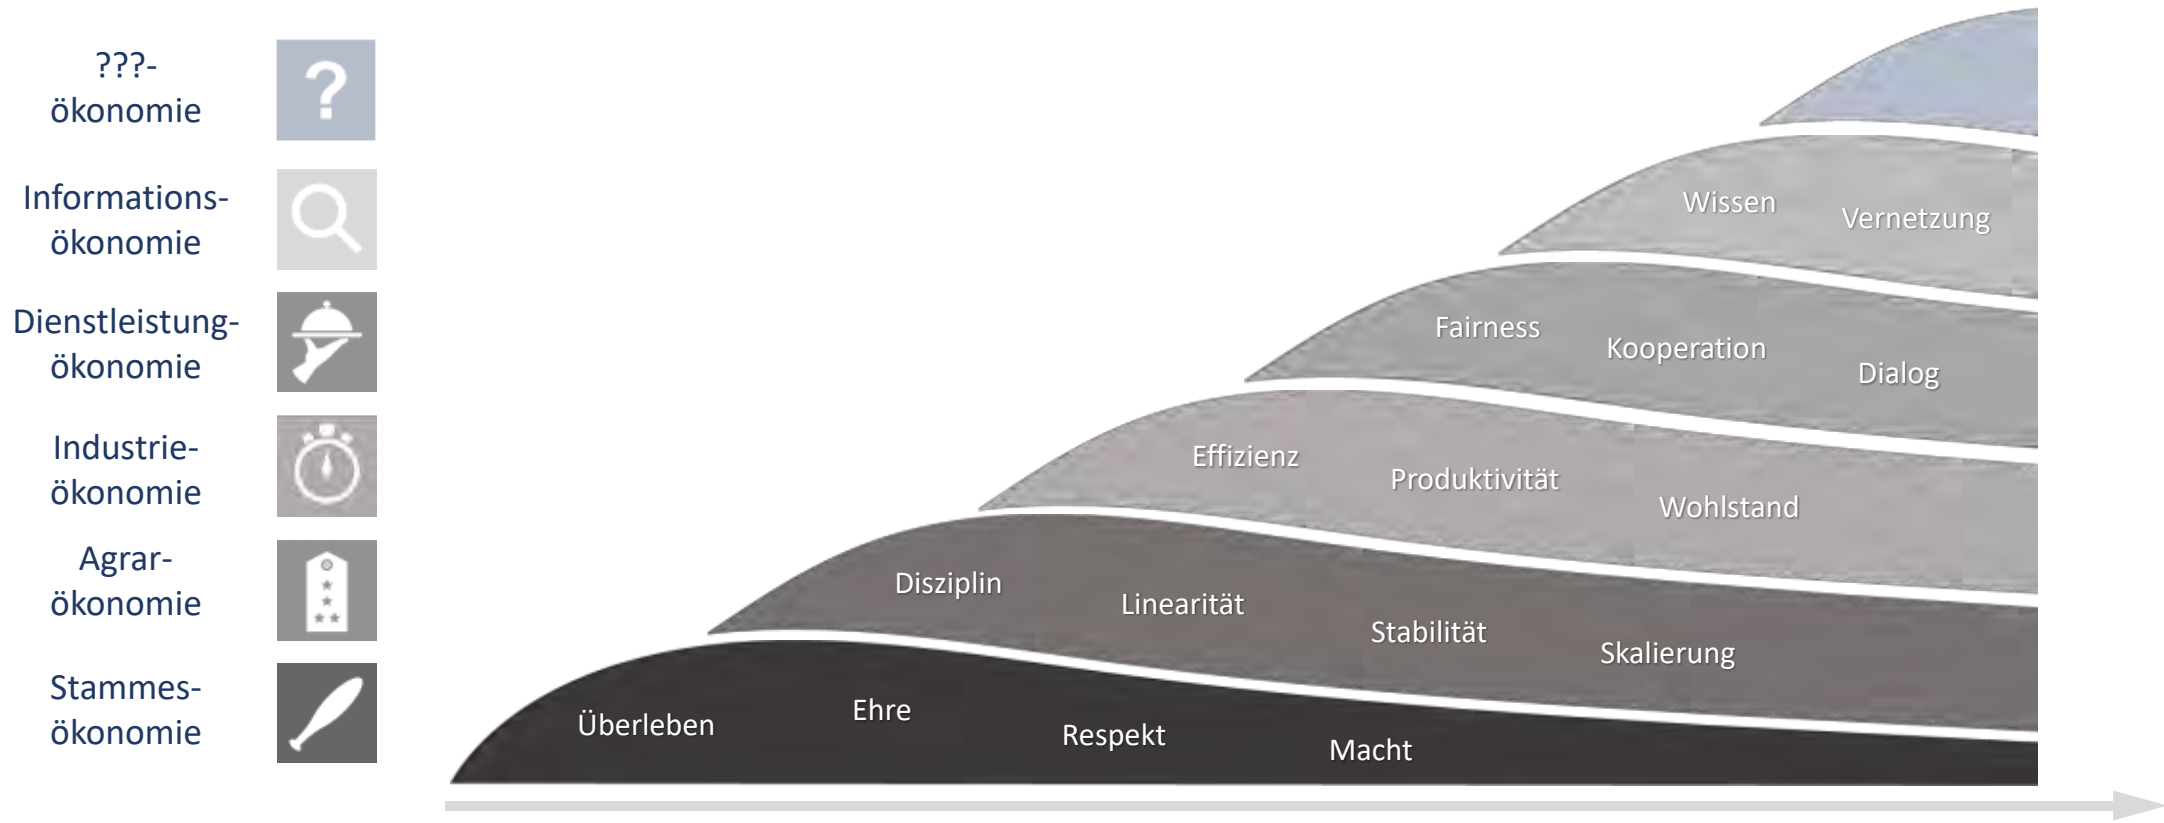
???-ökonomie

?

Informations-ökonomie

Dienstleistung-ökonomie

Industrie-ökonomie

Agrar-ökonomie

Stammes-ökonomie

Wissen Vernetzung

Fairness Kooperation Dialog

Effizienz Produktivität Wohlstand

Disziplin Linearität Stabilität Skalierung

Überleben Ehre Respekt Macht